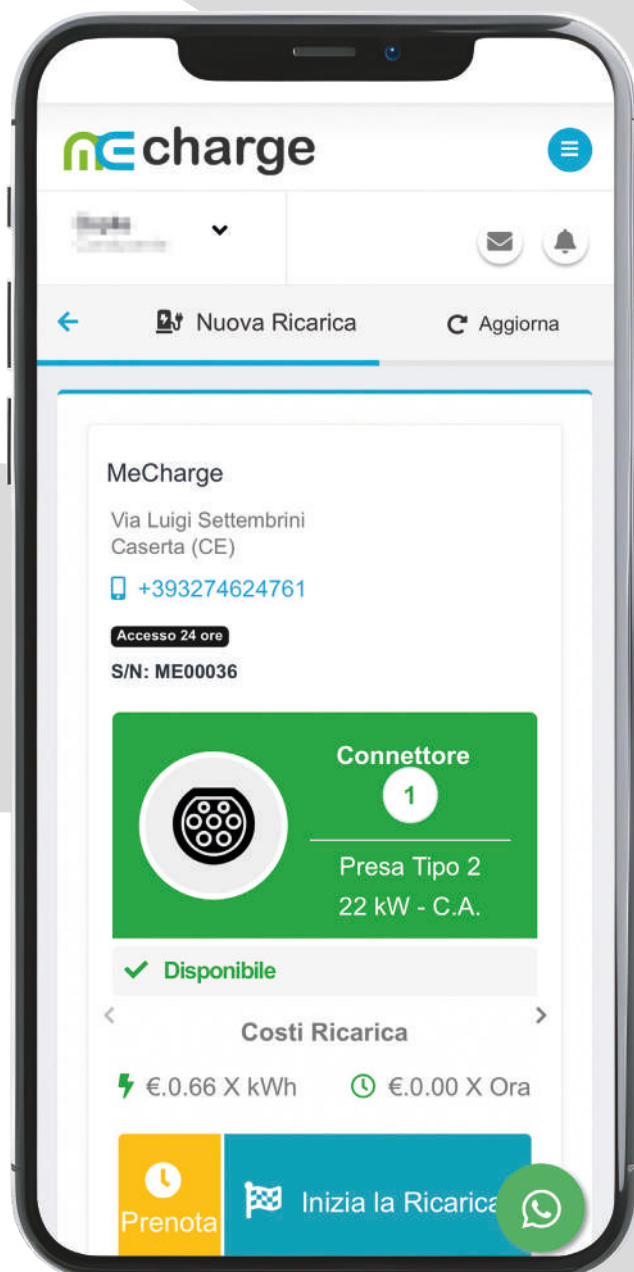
charge

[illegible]

Nuova Ricarica

Aggiorna

MeCharge

Via Luigi Settembrini
Caserta (CE)

+393274624761

Accesso 24 ore

S/N: ME00036

Connettore

1

Presa Tipo 2

22 kW - C.A.

Disponibile

Costi Ricarica

€.0.66 X kWh

€.0.00 X Ora

Prenota

Inizia la Ricarica